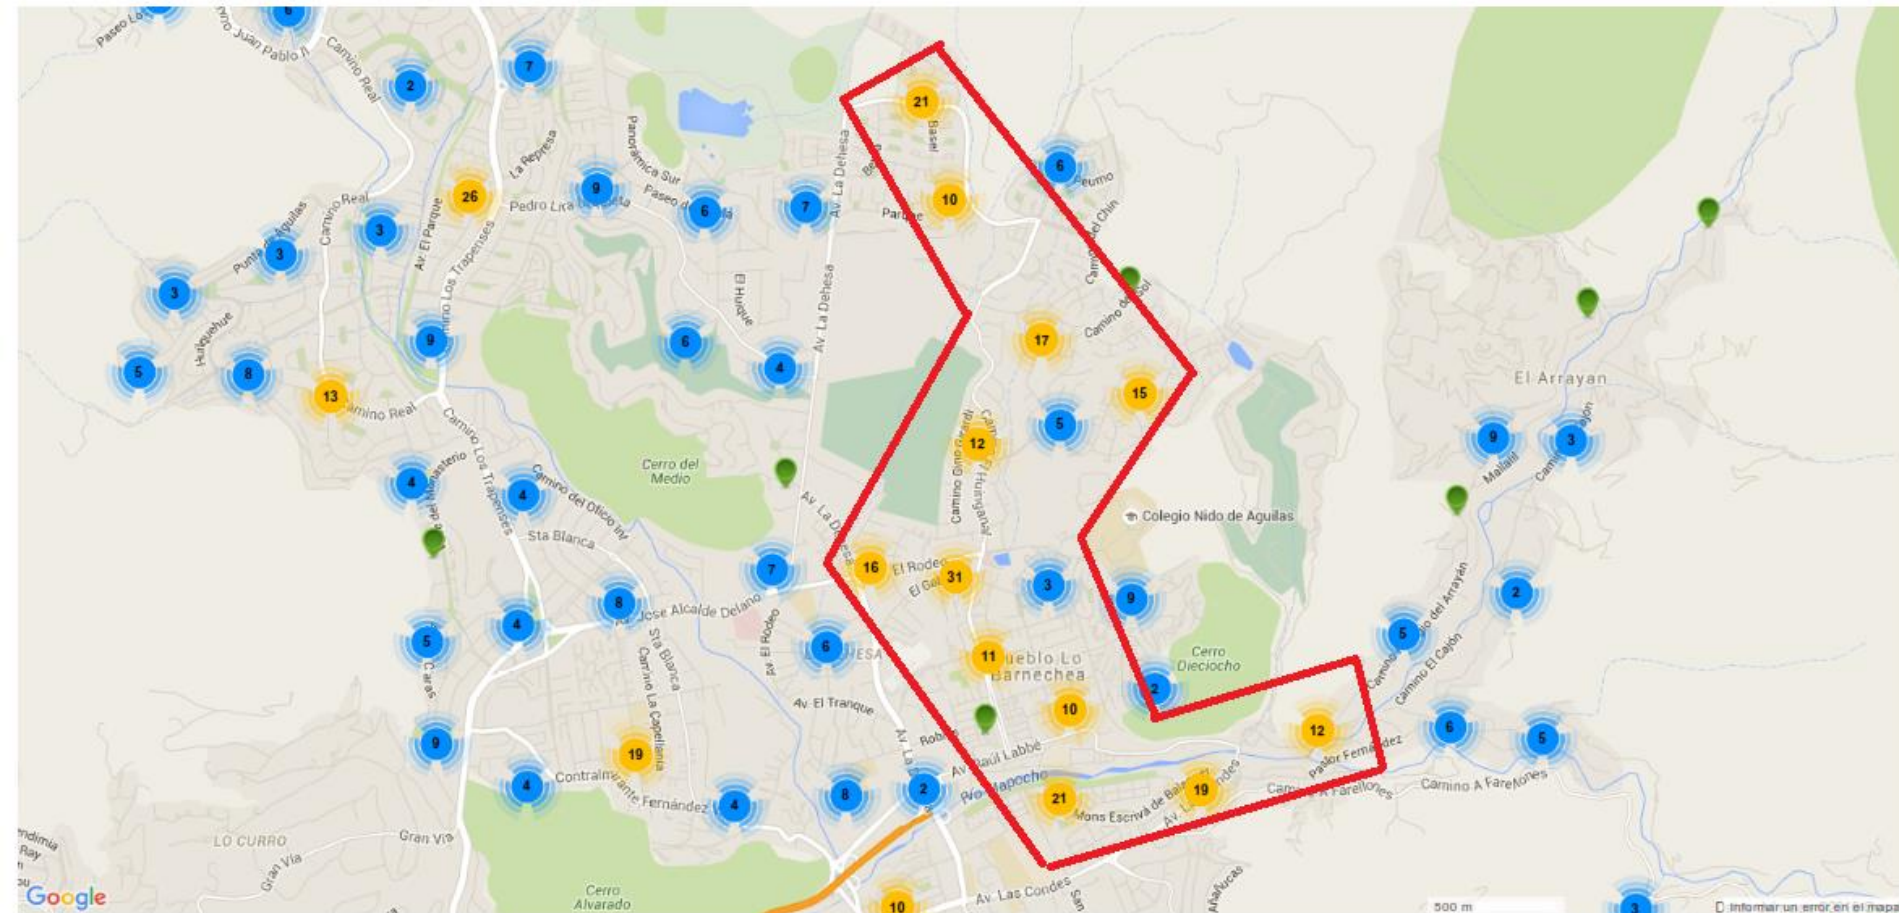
Paseo Lo
Juan Pablo II
Camino Real
2
7
21
Basel
La Represa
Panorámica Sur
26
9
Paseo
6
7
Av. La Dehesa
6
Peumo
Camino Real
Pedro Lira
10
Parque
3
3
Av. El Parque
Camino Los Trapenses
Camino del Chin
3
Punta de Aguilas
El Huique
Av. La Dehesa
Camino del Sol
9
6
17
5
8
4
15
13
Camino Real
El Arrayan
Huinganal
12
5
9
3
Camino Los Trapenses
Cerro del Medio
4
4
Camino del Oficio Int
Sta Blanca
Av. La Dehesa
Colegio Nido de Aguilas
16
El Rodeo
31
3
9
2
7
8
Jose Alcalde Delano
5
4
Sta Blanca
Camino La Capellania
Av. El Rodeo
6
Cerro Dieciocho
11
Pueblo Lo Barnechea
2
5
Camino El Cajón
Av. El Tranque
10
12
6
5
9
19
Robles
Av. Raúl Labbé
Pastor Fernández
4
Contralmirante Fernández
4
8
2
Río Mapocho
21
19
Mons Escrivá de Balaguer
Av. Las Condes
Camino A Farellones
Camino A Farellones
LO CURRO
Gran Via
Gran Via
Cerro Alvarado
10
Av. Las Condes
Google
500 m
Informar un error en el mapa